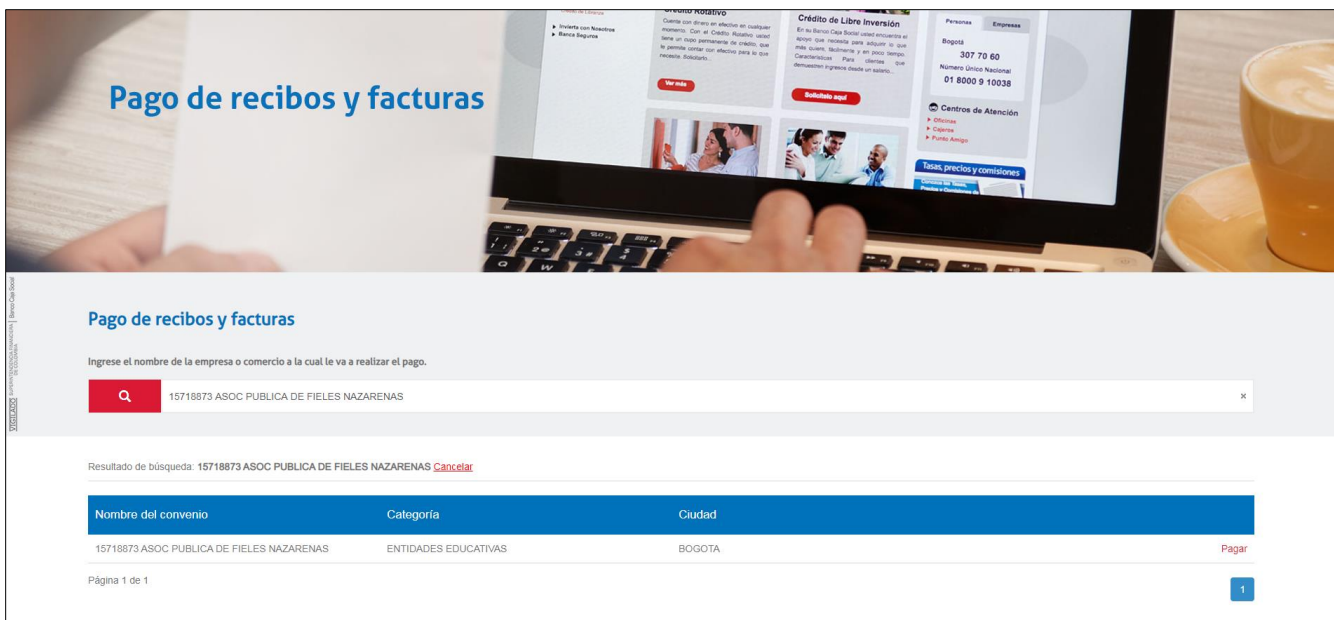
Pago de recibos y facturas

Crédito Rotativo
Cuente con dinero en efectivo en cualquier momento. Con el Crédito Rotativo usted tiene un cupo permanente de crédito, que le permite contar en efectivo para lo que necesite. Solicitarlo...
Ver más

▸ Invierta con Nosotros
▸ Banca Seguros

Crédito de Libre Inversión
En su Banco Caja Social usted encuentra el apoyo que necesita para adquirir lo que más quiere, fácilmente y en poco tiempo. Características Para clientes que demuestren ingresos desde un salario...
Solicítelo aquí

Personas Empresas
Bogotá
307 70 60
Número Único Nacional
01 8000 9 10038

Centros de Atención
▸ Oficinas
▸ Cajeros
▸ Punto Amigo

Tasas, precios y comisiones

VIGILADO SUPERINTENDENCIA FINANCIERA DE COLOMBIA | Banco Caja Social

Pago de recibos y facturas

Ingrese el nombre de la empresa o comercio a la cual le va a realizar el pago.

15718873 ASOC PUBLICA DE FIELES NAZARENAS ×

Resultado de búsqueda: 15718873 ASOC PUBLICA DE FIELES NAZARENAS Cancelar

| Nombre del convenio | Categoría | Ciudad | |
|---|---|---|---|
| 15718873 ASOC PUBLICA DE FIELES NAZARENAS | ENTIDADES EDUCATIVAS | BOGOTA | Pagar |

Página 1 de 1

1